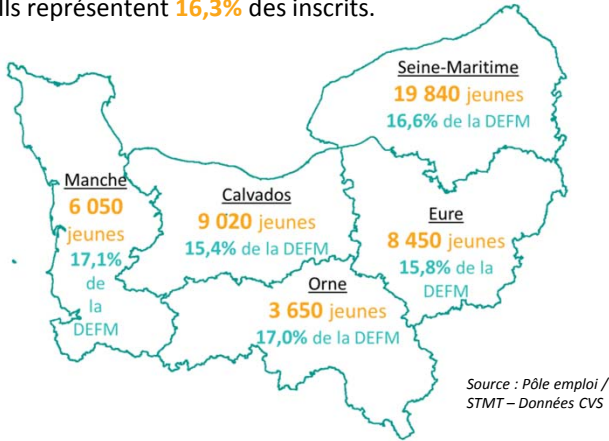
Ils représentent 16,3% des inscrits.

Seine-Maritime
19 840 jeunes
16,6% de la DEFM

Manche
6 050 jeunes
17,1% de la DEFM

Calvados
9 020 jeunes
15,4% de la DEFM

Eure
8 450 jeunes
15,8% de la DEFM

Orne
3 650 jeunes
17,0% de la DEFM

Source : Pôle emploi / STMT – Données CVS